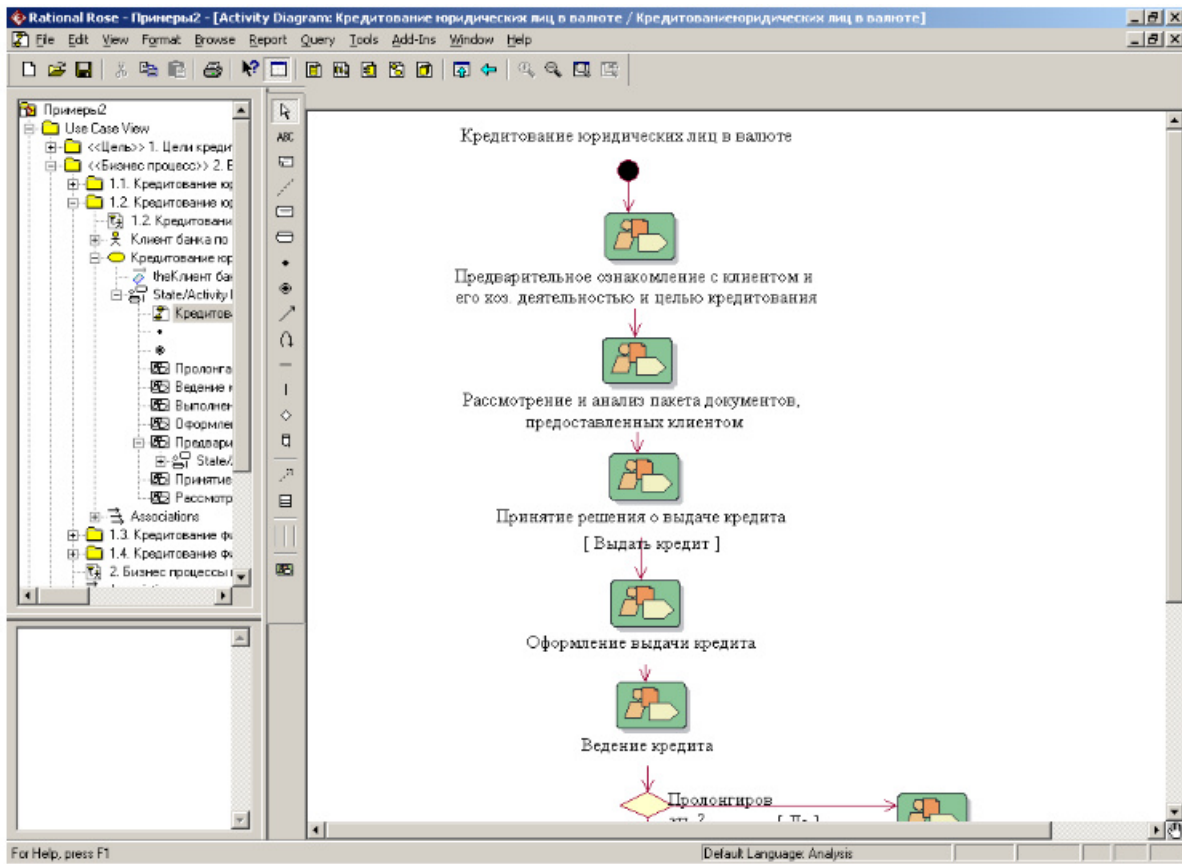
Rational Rose - Примеры2 - [Activity Diagram: Кредитование юридических лиц в валюте / Кредитованиеюридических лиц в валюте]

File Edit View Format Browse Report Query Tools Add-Ins Window Help

Примеры2
Use Case View
<<Цель>> 1. Цели кредит
<<Бизнес процесс>> 2. Б
1.1. Кредитование юр
1.2. Кредитование юр
1.2. Кредитовани
Клиент банка по
Кредитование юр
theКлиент бан
State/Activity I
Кредитова
Пролонга
Ведение к
Выполнен
Оформлен
Предвари
State/
Принятие
Рассмотр
Associations
1.3. Кредитование ф
1.4. Кредитование ф
2. Бизнес процессы

ABC

Кредитование юридических лиц в валюте

Предварительное ознакомление с клиентом и его хоз. деятельностью и целью кредитования

Рассмотрение и анализ пакета документов, предоставленных клиентом

Принятие решения о выдаче кредита

[ Выдать кредит ]

Оформление выдачи кредита

Ведение кредита

Пролонгиров
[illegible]

For Help, press F1
Default Language: Analysis